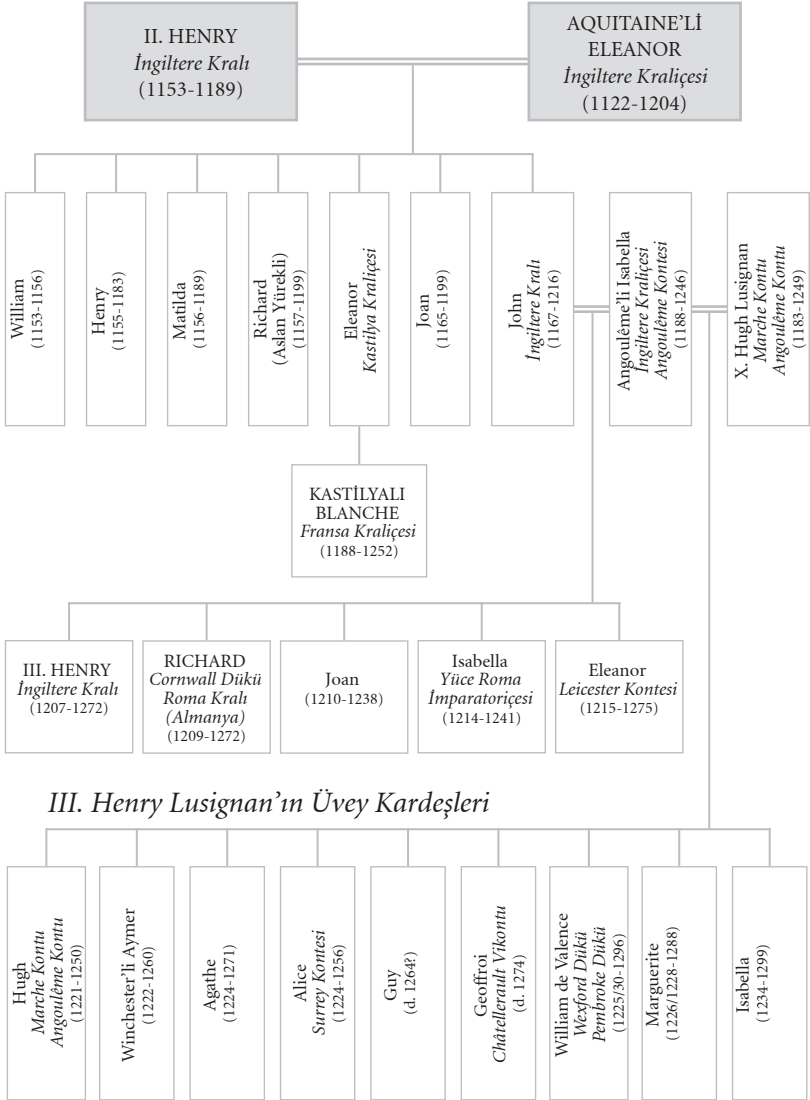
II. HENRY
İngiltere Kralı
(1153-1189)

AQUITAINE'Lİ
ELEANOR
İngiltere Kraliçesi
(1122-1204)

William
(1153-1156)

Henry
(1155-1183)

Matilda
(1156-1189)

Richard
(Aslan Yürekli)
(1157-1199)

Eleanor
Kastilya Kraliçesi

Joan
(1165-1199)

John
İngiltere Kralı
(1167-1216)

Angoulême'li Isabella
İngiltere Kraliçesi
Angoulême Kontesi
(1188-1246)

X. Hugh Lusignan
Marche Kontu
Angoulême Kontu
(1183-1249)

KASTİLYALI
BLANCHE
Fransa Kraliçesi
(1188-1252)

III. HENRY
İngiltere Kralı
(1207-1272)

RICHARD
Cornwall Dükü
Roma Kralı
(Almanya)
(1209-1272)

Joan
(1210-1238)

Isabella
Yüce Roma
İmparatoriçesi
(1214-1241)

Eleanor
Leicester Kontesi
(1215-1275)

III. Henry Lusignan'ın Üvey Kardeşleri

Hugh
Marche Kontu
Angoulême Kontu
(1221-1250)

Winchester'li Aymer
(1222-1260)

Agathe
(1224-1271)

Alice
Surrey Kontesi
(1224-1256)

Guy
(d. 1264?)

Geoffroi
Châtellerault Vikontu
(d. 1274)

William de Valence
Wexford Dükü
Pembroke Dükü
(1225/30-1296)

Marguerite
(1226/1228-1288)

Isabella
(1234-1299)